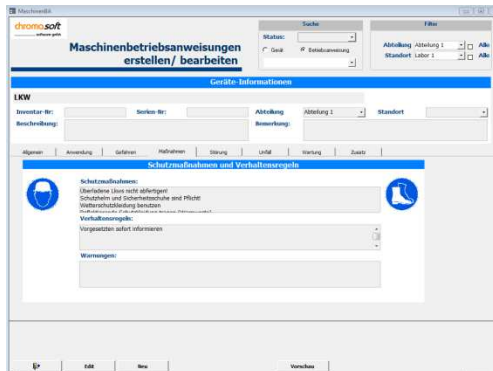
Maschinenbib

chromosoft
software gmbh

Maschinenbetriebsanweisungen erstellen/ bearbeiten

Suche
Status:
Gerät  Betriebsanweisung

Filter
Abteilung Abteilung 1 Alle
Standort Labor 1 Alle

Geräte-Informationen

LKW

Inventar-Nr:
Serien-Nr:
Abteilung Abteilung 1
Standort
Beschreibung:
Bemerkung:

Allgemein | Anwendung | Gefahren | Maßnahmen | Störung | Unfall | Wartung | Zusatz

Schutzmaßnahmen und Verhaltensregeln

Schutzmaßnahmen:
Überladene Lkws nicht abfertigen!
Schutzhelm und Sicherheitsschuhe sind Pflicht!
Wetterschutzkleidung benutzen
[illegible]

Verhaltensregeln:
Vorgesetzten sofort informieren

Warnungen:

Edit
Neu
Vorschau